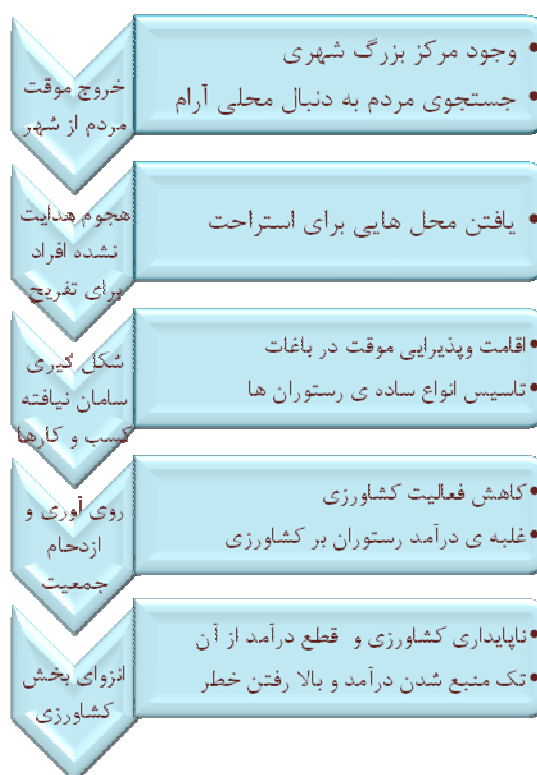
خروج موقت مردم از شهر

• وجود مرکز بزرگ شهری
• جستجوی مردم به دنبال محلی آرام

هجوم هدایت نشده افراد برای تفریح

• یافتن محل هایی برای استراحت

شکل گیری سامان نیافته کسب و کارها

• اقامت وپذیرایی موقت در باغات
• تاسیس انواع ساده ی رستوران ها

روی آوری و ازدحام جمعیت

• کاهش فعالیت کشاورزی
• غلبه ی درآمد رستوران بر کشاورزی

انزوای بخش کشاورزی

• ناپایداری کشاورزی و قطع درآمد از آن
• تک منبع شدن درآمد و بالا رفتن خطر